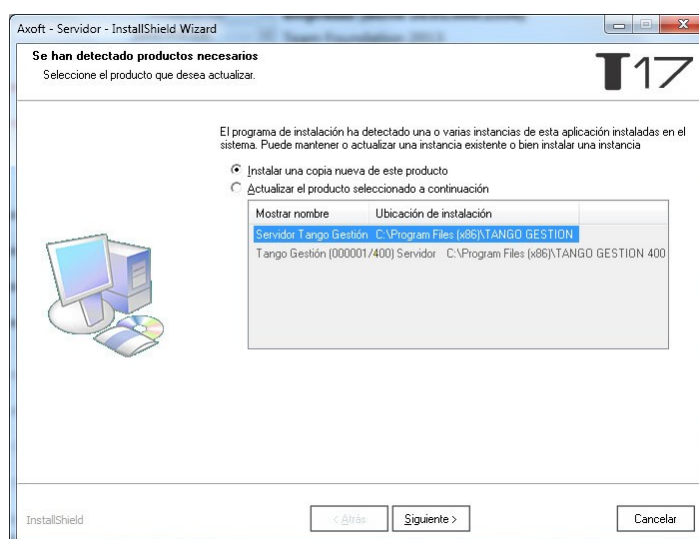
Axoft - Servidor - InstallShield Wizard

Se han detectado productos necesarios
Seleccione el producto que desea actualizar.

T17

El programa de instalación ha detectado una o varias instancias de esta aplicación instaladas en el sistema. Puede mantener o actualizar una instancia existente o bien instalar una instancia

Instalar una copia nueva de este producto
Actualizar el producto seleccionado a continuación

| Mostrar nombre | Ubicación de instalación |
|---|---|
| Servidor Tango Gestión | C:\Program Files (x86)\TANGO GESTION |
| Tango Gestión (000001/400) Servidor | C:\Program Files (x86)\TANGO GESTION 400 |

InstallShield

< Atrás
Siguiente >
Cancelar